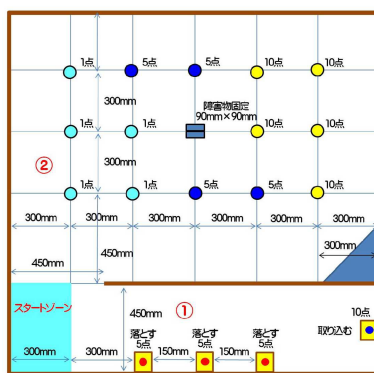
1点
5点
5点
10点
10点
300mm
障害物固定
90mm×90mm
1点
1点
10点
10点
②
300mm
1点
1点
5点
5点
10点
300mm
300mm
300mm
300mm
300mm
300mm
300mm
450mm
450mm
スタートゾーン
450mm
①
10点
取り込む
落とす
5点
落とす
5点
落とす
5点
300mm
300mm
150mm
150mm